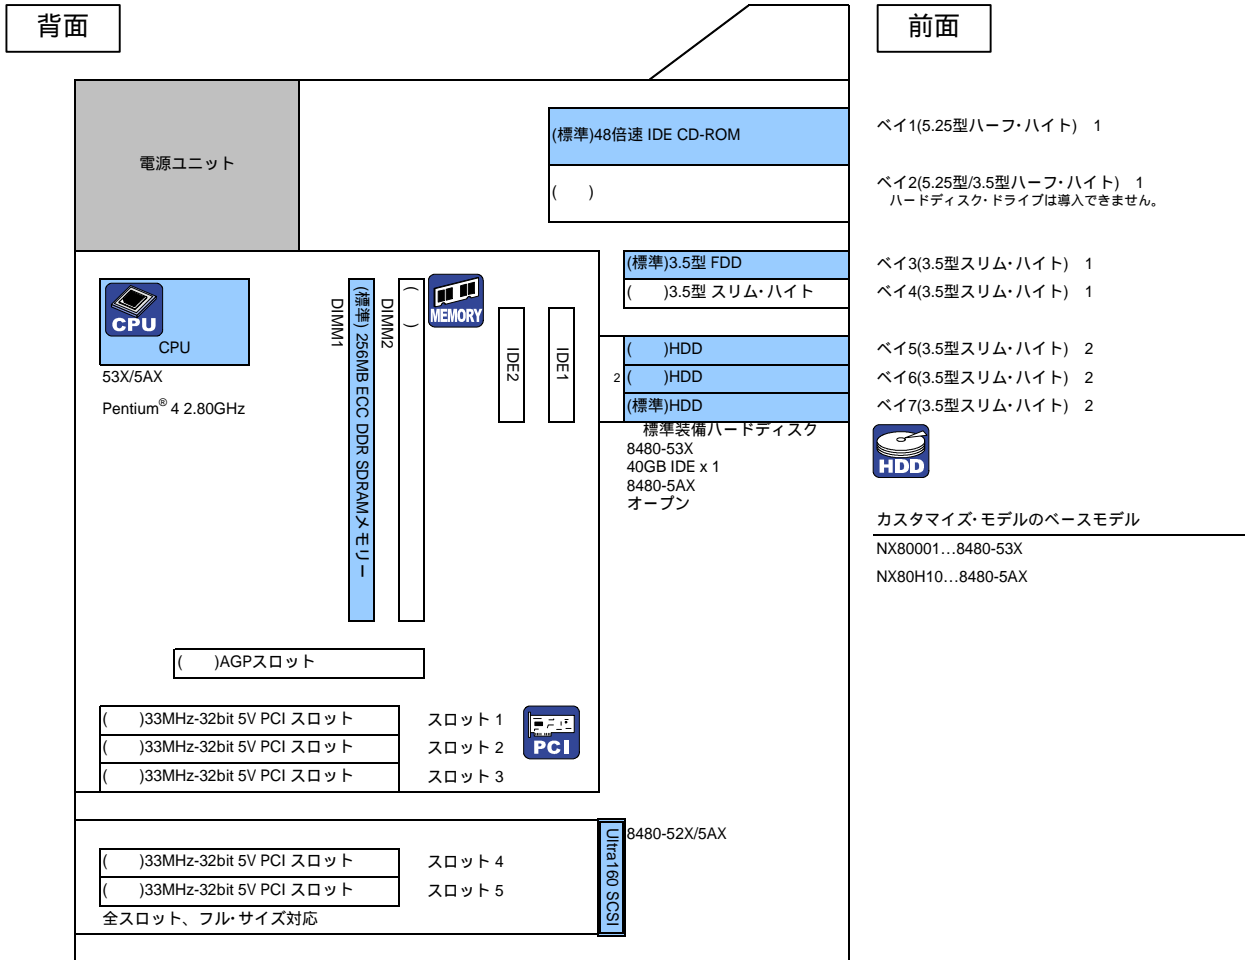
背面

前面

電源ユニット

(標準)48倍速 IDE CD-ROM

(　　)

ベイ1(5.25型ハーフ･ハイト)　1

ベイ2(5.25型/3.5型ハーフ･ハイト)　1
ハードディスク･ドライブは導入できません。

(標準)3.5型 FDD

(　　)3.5型 スリム･ハイト

ベイ3(3.5型スリム･ハイト)　1

ベイ4(3.5型スリム･ハイト)　1

CPU

CPU

53X/5AX

Pentium® 4 2.80GHz

DIMM1

(標準) 256MB ECC DDR SDRAMメモリー

DIMM2

(　　)

MEMORY

IDE2

IDE1

(　　)HDD

2 (　　)HDD

(標準)HDD

ベイ5(3.5型スリム･ハイト)　2

ベイ6(3.5型スリム･ハイト)　2

ベイ7(3.5型スリム･ハイト)　2

標準装備ハードディスク
8480-53X
40GB IDE x 1
8480-5AX
オープン

HDD

カスタマイズ･モデルのベースモデル

NX80001…8480-53X

NX80H10…8480-5AX

(　　)AGPスロット

(　　)33MHz-32bit 5V PCI スロット　スロット 1

(　　)33MHz-32bit 5V PCI スロット　スロット 2

(　　)33MHz-32bit 5V PCI スロット　スロット 3

PCI

Ultra160 SCSI

8480-52X/5AX

(　　)33MHz-32bit 5V PCI スロット　スロット 4

(　　)33MHz-32bit 5V PCI スロット　スロット 5

全スロット、フル･サイズ対応